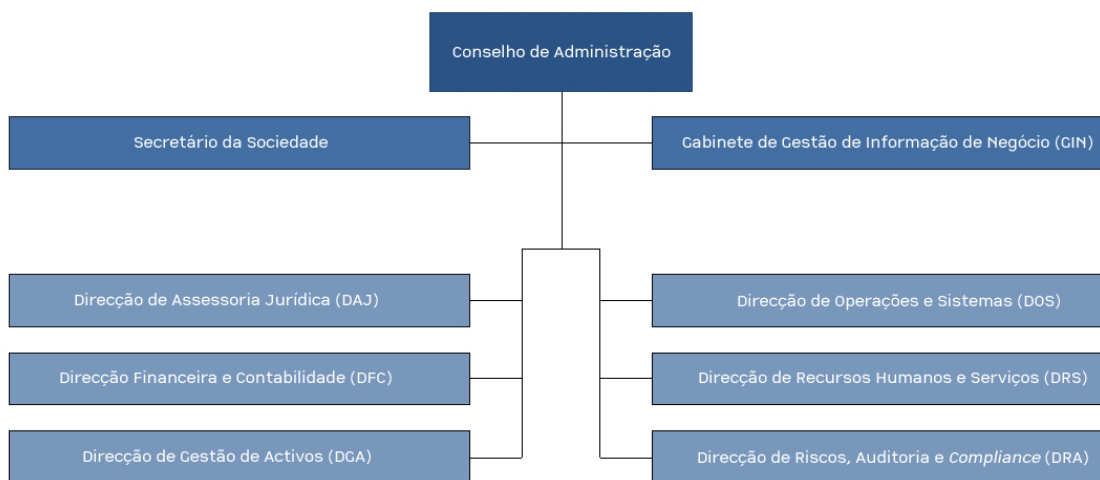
Conselho de Administração

Secretário da Sociedade

Gabinete de Gestão de Informação de Negócio (GIN)

Direcção de Assessoria Jurídica (DAJ)

Direcção de Operações e Sistemas (DOS)

Direcção Financeira e Contabilidade (DFC)

Direcção de Recursos Humanos e Serviços (DRS)

Direcção de Gestão de Activos (DGA)

Direcção de Riscos, Auditoria e Compliance (DRA)